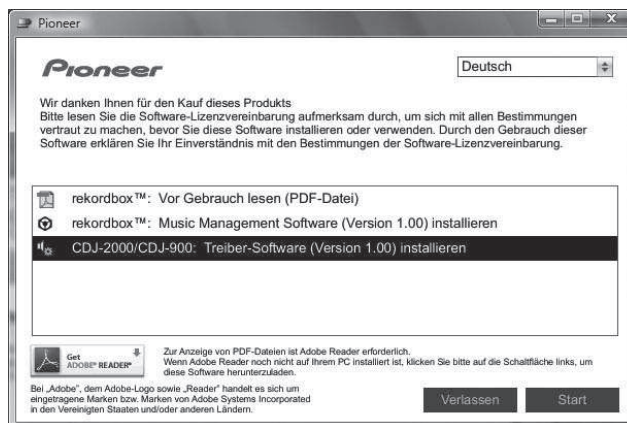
Pioneer

Pioneer

Deutsch

Wir danken Ihnen für den Kauf dieses Produkts
Bitte lesen Sie die Software-Lizenzvereinbarung aufmerksam durch, um sich mit allen Bestimmungen vertraut zu machen, bevor Sie diese Software installieren oder verwenden. Durch den Gebrauch dieser Software erklären Sie Ihr Einverständnis mit den Bestimmungen der Software-Lizenzvereinbarung.

rekordbox™: Vor Gebrauch lesen (PDF-Datei)

rekordbox™: Music Management Software (Version 1.00) installieren

CDJ-2000/CDJ-900: Treiber-Software (Version 1.00) installieren

Get ADOBE® READER®

Zur Anzeige von PDF-Dateien ist Adobe Reader erforderlich.
Wenn Adobe Reader noch nicht auf Ihrem PC installiert ist, klicken Sie bitte auf die Schaltfläche links, um diese Software herunterzuladen.

Bei „Adobe", dem Adobe-Logo sowie „Reader" handelt es sich um eingetragene Marken bzw. Marken von Adobe Systems Incorporated in den Vereinigten Staaten und/oder anderen Ländern.

Verlassen

Start